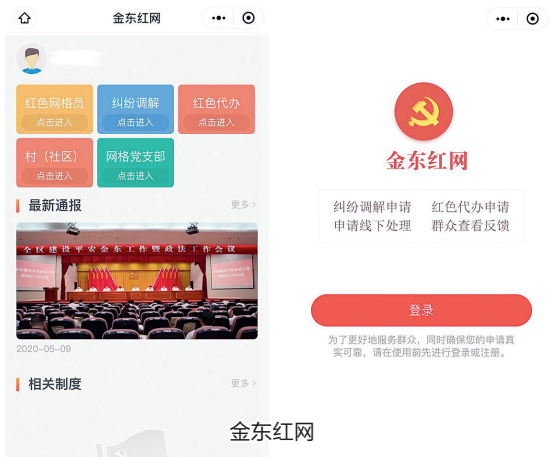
金东红网

红色网格员
点击进入

纠纷调解
点击进入

红色代办
点击进入

村（社区）
点击进入

网格党支部
点击进入

最新通报

更多 >

全区建设平安金东工作暨政法工作会议

2020-05-09

相关制度

更多 >

金东红网

纠纷调解申请　红色代办申请
申请线下处理　群众查看反馈

登录

为了更好地服务群众，同时确保您的申请真实可靠，请在使用前先进行登录或注册。

金东红网